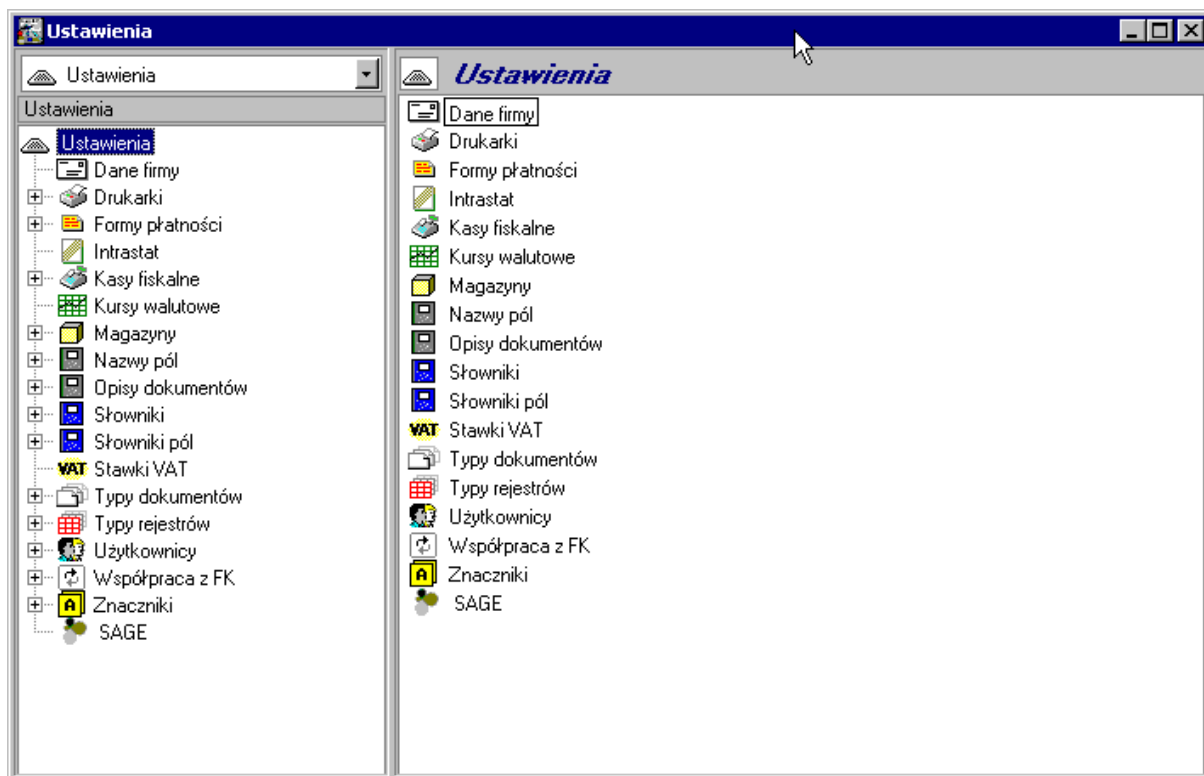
Ustawienia

Ustawienia

Ustawienia

Ustawienia
Dane firmy
Drukarki
Formy płatności
Intrastat
Kasy fiskalne
Kursy walutowe
Magazyny
Nazwy pól
Opisy dokumentów
Słowniki
Słowniki pól
VAT Stawki VAT
Typy dokumentów
Typy rejestrów
Użytkownicy
Współpraca z FK
Znaczniki
SAGE

Ustawienia

Dane firmy
Drukarki
Formy płatności
Intrastat
Kasy fiskalne
Kursy walutowe
Magazyny
Nazwy pól
Opisy dokumentów
Słowniki
Słowniki pól
VAT Stawki VAT
Typy dokumentów
Typy rejestrów
Użytkownicy
Współpraca z FK
Znaczniki
SAGE